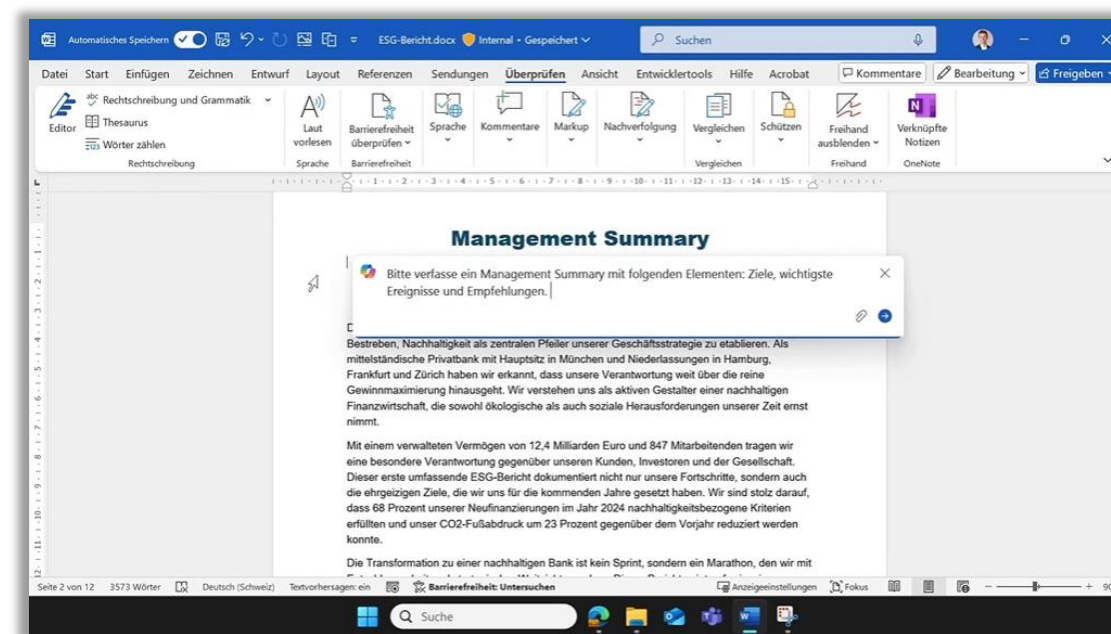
Automatisches Speichern ESG-Bericht.docx Internal • Gespeichert Suchen

Datei Start Einfügen Zeichnen Entwurf Layout Referenzen Sendungen Überprüfen Ansicht Entwicklertools Hilfe Acrobat Kommentare Bearbeitung Freigeben

Editor Rechtschreibung und Grammatik Thesaurus Wörter zählen Rechtschreibung
Laut vorlesen Sprache
Barrierefreiheit überprüfen Barrierefreiheit
Sprache
Kommentare
Markup
Nachverfolgung
Vergleichen Vergleichen
Schützen
Freihand ausblenden Freihand
Verknüpfte Notizen OneNote

Management Summary

Bitte verfasse ein Management Summary mit folgenden Elementen: Ziele, wichtigste Ereignisse und Empfehlungen.

D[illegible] Bestreben, Nachhaltigkeit als zentralen Pfeiler unserer Geschäftsstrategie zu etablieren. Als mittelständische Privatbank mit Hauptsitz in München und Niederlassungen in Hamburg, Frankfurt und Zürich haben wir erkannt, dass unsere Verantwortung weit über die reine Gewinnmaximierung hinausgeht. Wir verstehen uns als aktiven Gestalter einer nachhaltigen Finanzwirtschaft, die sowohl ökologische als auch soziale Herausforderungen unserer Zeit ernst nimmt.

Mit einem verwalteten Vermögen von 12,4 Milliarden Euro und 847 Mitarbeitenden tragen wir eine besondere Verantwortung gegenüber unseren Kunden, Investoren und der Gesellschaft. Dieser erste umfassende ESG-Bericht dokumentiert nicht nur unsere Fortschritte, sondern auch die ehrgeizigen Ziele, die wir uns für die kommenden Jahre gesetzt haben. Wir sind stolz darauf, dass 68 Prozent unserer Neufinanzierungen im Jahr 2024 nachhaltigkeitsbezogene Kriterien erfüllten und unser CO2-Fußabdruck um 23 Prozent gegenüber dem Vorjahr reduziert werden konnte.

Die Transformation zu einer nachhaltigen Bank ist kein Sprint, sondern ein Marathon, den wir mit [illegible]

Seite 2 von 12 3573 Wörter Deutsch (Schweiz) Textvorhersagen: ein Barrierefreiheit: Untersuchen Anzeigeeinstellungen Fokus

Suche